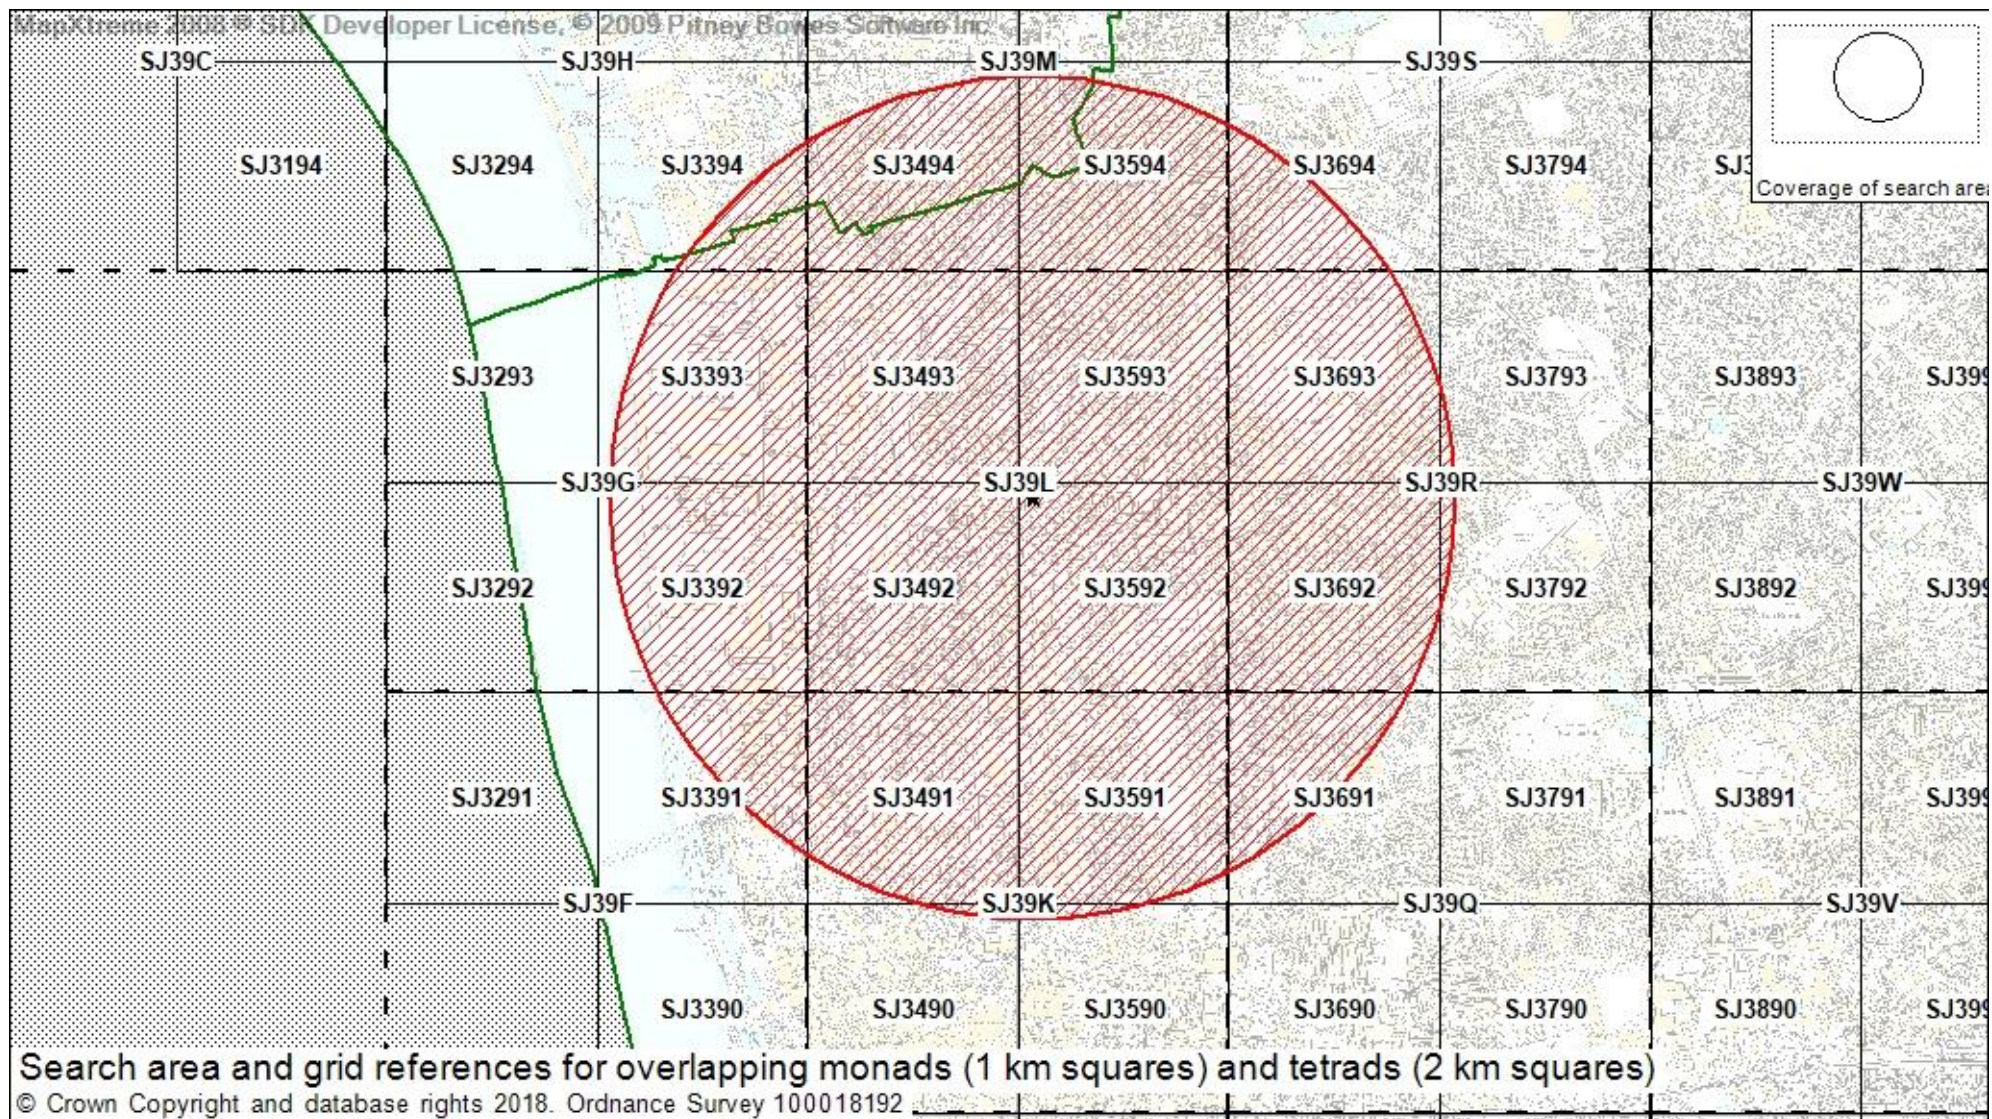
MapXtreme 2008 © SDK Developer License, © 2009 Pitney Bowes Software Inc.

SJ39C SJ39H SJ39M SJ39S

Coverage of search area

SJ3194 SJ3294 SJ3394 SJ3494 SJ3594 SJ3694 SJ3794 SJ3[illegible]

SJ3293 SJ3393 SJ3493 SJ3593 SJ3693 SJ3793 SJ3893 SJ39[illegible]

SJ39G SJ39L SJ39R SJ39W

SJ3292 SJ3392 SJ3492 SJ3592 SJ3692 SJ3792 SJ3892 SJ39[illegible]

SJ3291 SJ3391 SJ3491 SJ3591 SJ3691 SJ3791 SJ3891 SJ39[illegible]

SJ39F SJ39K SJ39Q SJ39V

SJ3390 SJ3490 SJ3590 SJ3690 SJ3790 SJ3890 SJ39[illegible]

Search area and grid references for overlapping monads (1 km squares) and tetrads (2 km squares)

© Crown Copyright and database rights 2018. Ordnance Survey 100018192